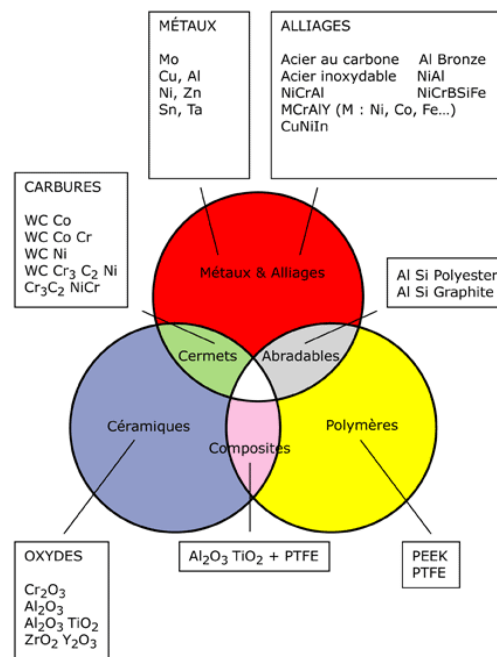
MÉTAUX

Mo
Cu, Al
Ni, Zn
Sn, Ta

ALLIAGES

Acier au carbone Al Bronze
Acier inoxydable NiAl
NiCrAl NiCrBSiFe
MCrAlY (M : Ni, Co, Fe...)
CuNiIn

CARBURES

WC Co
WC Co Cr
WC Ni
WC $Cr_3$ $C_2$ Ni
$Cr_3C_2$ NiCr

Métaux & Alliages

Al Si Polyester
Al Si Graphite

Cermets

Abradables

Céramiques

Composites

Polymères

OXYDES

$Cr_2O_3$
$Al_2O_3$
$Al_2O_3$ $TiO_2$
$ZrO_2$ $Y_2O_3$

$Al_2O_3$ $TiO_2$ + PTFE

PEEK
PTFE